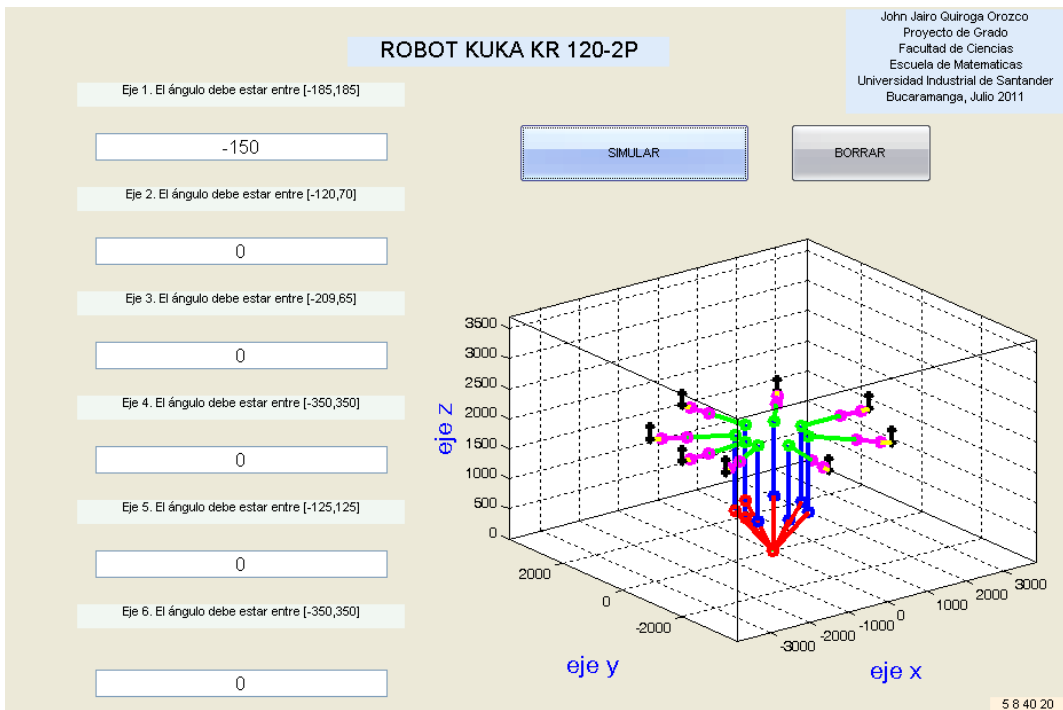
ROBOT KUKA KR 120-2P

John Jairo Quiroga Orozco
Proyecto de Grado
Facultad de Ciencias
Escuela de Matematicas
Universidad Industrial de Santander
Bucaramanga, Julio 2011

Eje 1. El ángulo debe estar entre [-185,185]

-150

Eje 2. El ángulo debe estar entre [-120,70]

0

Eje 3. El ángulo debe estar entre [-209,65]

0

Eje 4. El ángulo debe estar entre [-350,350]

0

Eje 5. El ángulo debe estar entre [-125,125]

0

Eje 6. El ángulo debe estar entre [-350,350]

0

SIMULAR

BORRAR

3500
3000
2500
2000
1500
1000
500
0
eje z

2000
0
-2000
eje y

-3000
-2000
-1000
0
1000
2000
3000
eje x

5 8 40 20